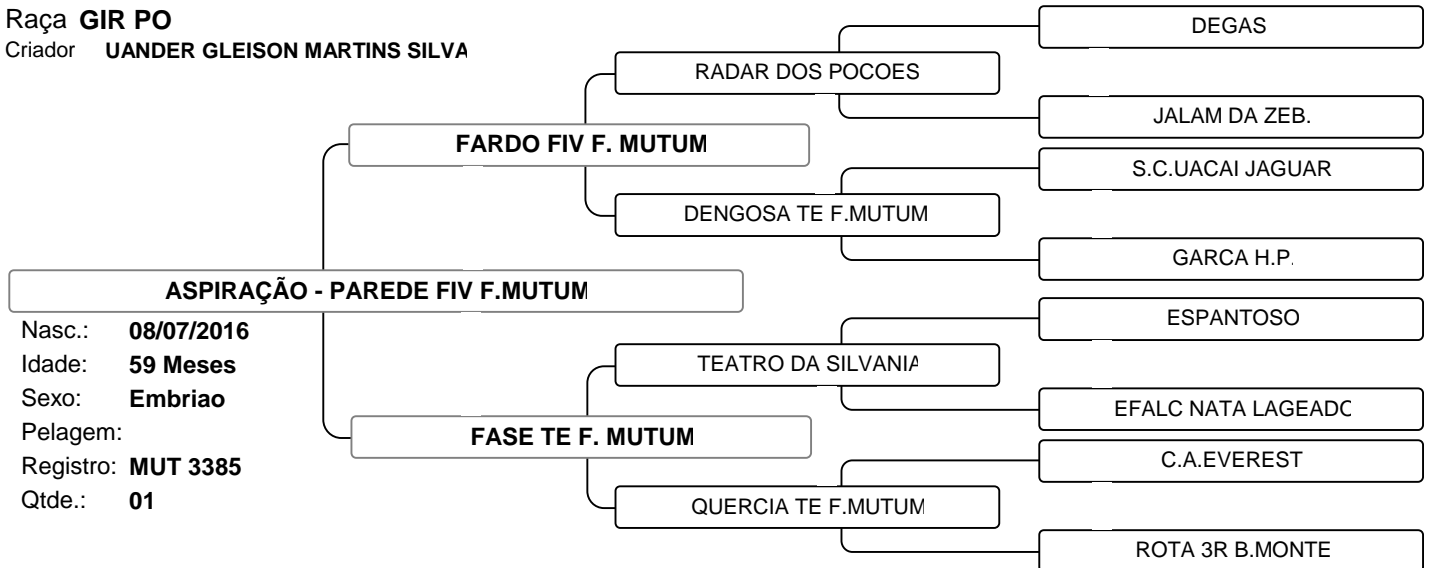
Raça GIR PO
Criador UANDER GLEISON MARTINS SILVA

DEGAS

RADAR DOS POCOES

JALAM DA ZEB.

FARDO FIV F. MUTUM

S.C.UACAI JAGUAR

DENGOSA TE F.MUTUM

GARCA H.P.

ASPIRAÇÃO - PAREDE FIV F.MUTUM

Nasc.: 08/07/2016
Idade: 59 Meses
Sexo: Embriao
Pelagem:
Registro: MUT 3385
Qtde.: 01

ESPANTOSO

TEATRO DA SILVANIA

EFALC NATA LAGEADC

FASE TE F. MUTUM

C.A.EVEREST

QUERCIA TE F.MUTUM

ROTA 3R B.MONTE